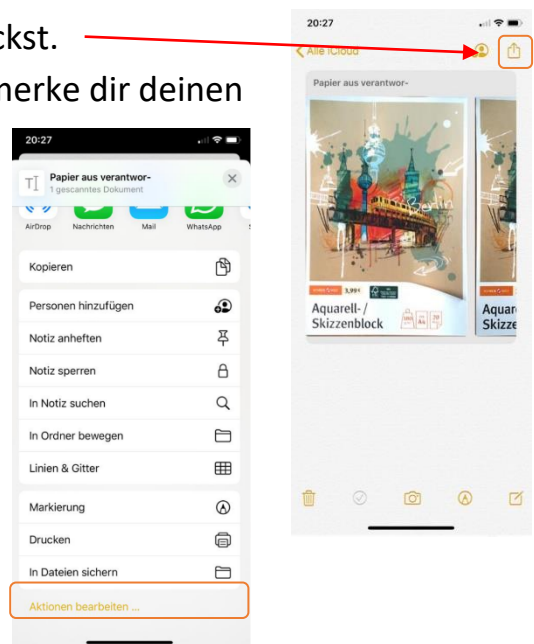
ckst.

merke dir deinen

20:27

Papier aus verantwor-

1 gescanntes Dokument

AirDrop

Nachrichten

Mail

WhatsApp

Kopieren

Personen hinzufügen

Notiz anheften

Notiz sperren

In Notiz suchen

In Ordner bewegen

Linien & Gitter

Markierung

Drucken

In Dateien sichern

Aktionen bearbeiten ...

20:27

Alle iCloud

Papier aus verantwor-

Berlin

Aquarell- / Skizzenblock

Aquare Skizze